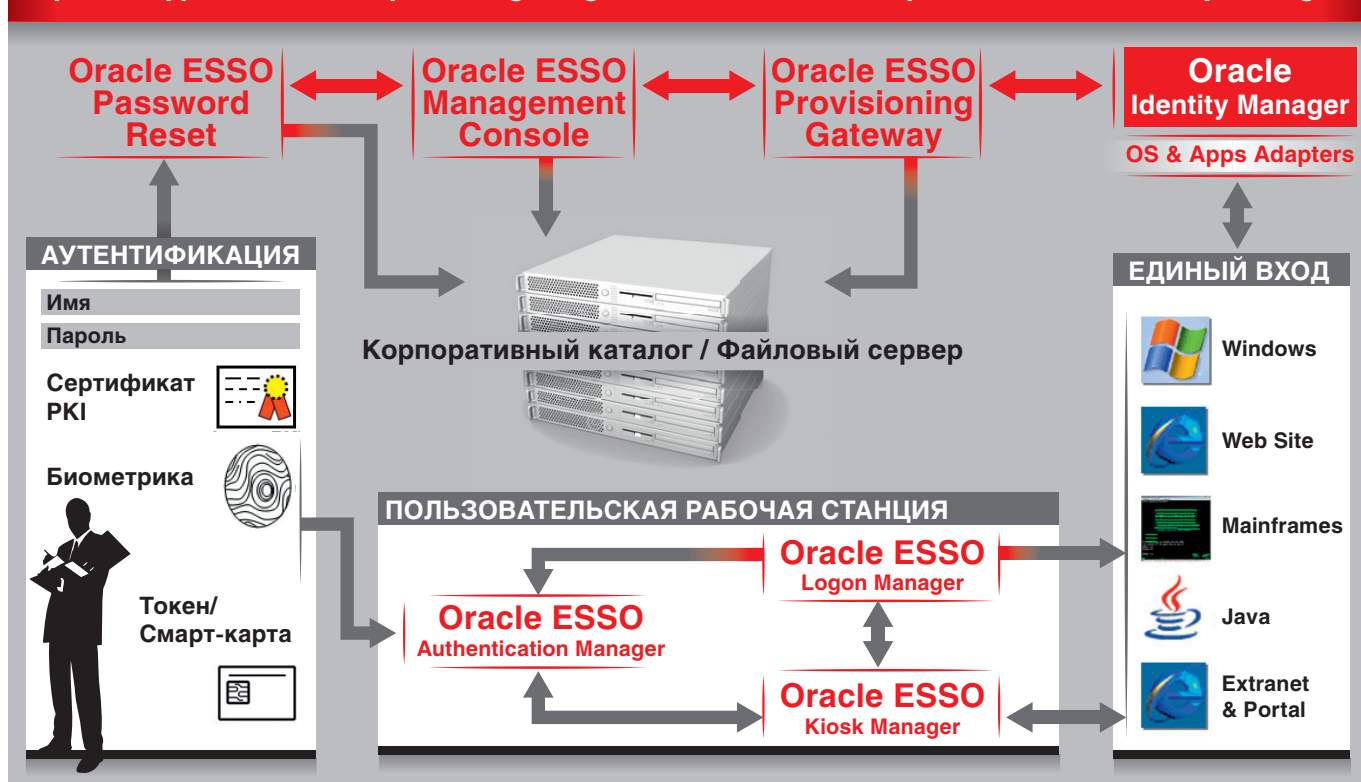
Oracle ESSO Password Reset

Oracle ESSO Management Console

Oracle ESSO Provisioning Gateway

Oracle Identity Manager

OS & Apps Adapters

АУТЕНТИФИКАЦИЯ

Имя

Пароль

Сертификат PKI

Биометрика

Токен/ Смарт-карта

Корпоративный каталог / Файловый сервер

ЕДИНЫЙ ВХОД

Windows

Web Site

Mainframes

Java

Extranet & Portal

ПОЛЬЗОВАТЕЛЬСКАЯ РАБОЧАЯ СТАНЦИЯ

Oracle ESSO Logon Manager

Oracle ESSO Authentication Manager

Oracle ESSO Kiosk Manager